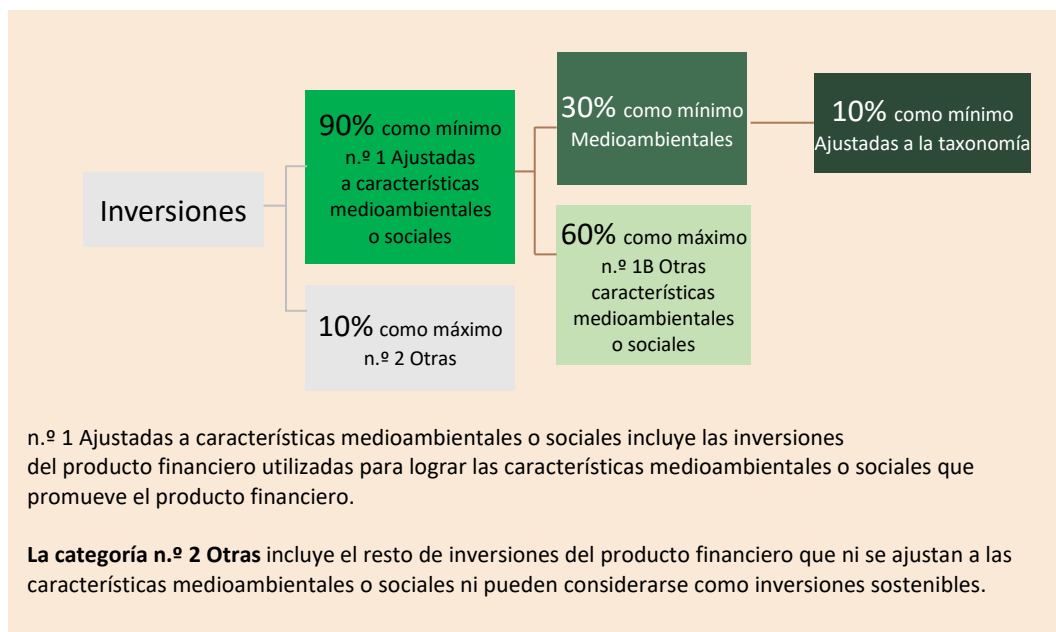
Inversiones

90% como mínimo
n.º 1 Ajustadas a características medioambientales o sociales

30% como mínimo
Medioambientales

10% como mínimo
Ajustadas a la taxonomía

60% como máximo
n.º 1B Otras características medioambientales o sociales

10% como máximo
n.º 2 Otras

n.º 1 Ajustadas a características medioambientales o sociales incluye las inversiones del producto financiero utilizadas para lograr las características medioambientales o sociales que promueve el producto financiero.

**La categoría n.º 2 Otras** incluye el resto de inversiones del producto financiero que ni se ajustan a las características medioambientales o sociales ni pueden considerarse como inversiones sostenibles.